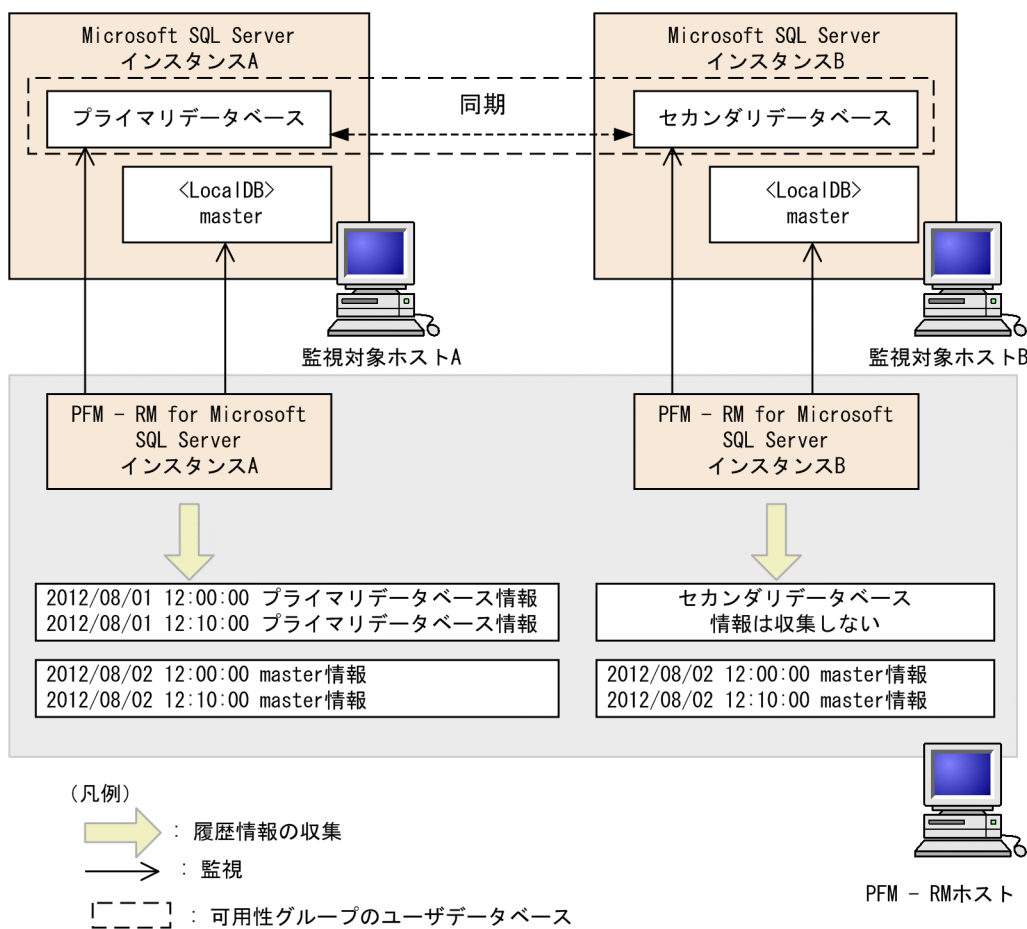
Microsoft SQL Server
インスタンスA

Microsoft SQL Server
インスタンスB

プライマリデータベース

同期

セカンダリデータベース

<LocalDB>
master

<LocalDB>
master

監視対象ホストA

監視対象ホストB

PFM - RM for Microsoft SQL Server
インスタンスA

PFM - RM for Microsoft SQL Server
インスタンスB

2012/08/01 12:00:00 プライマリデータベース情報
2012/08/01 12:10:00 プライマリデータベース情報

セカンダリデータベース
情報は収集しない

2012/08/02 12:00:00 master情報
2012/08/02 12:10:00 master情報

2012/08/02 12:00:00 master情報
2012/08/02 12:10:00 master情報

（凡例）
：履歴情報の収集
：監視
：可用性グループのユーザデータベース

PFM - RMホスト